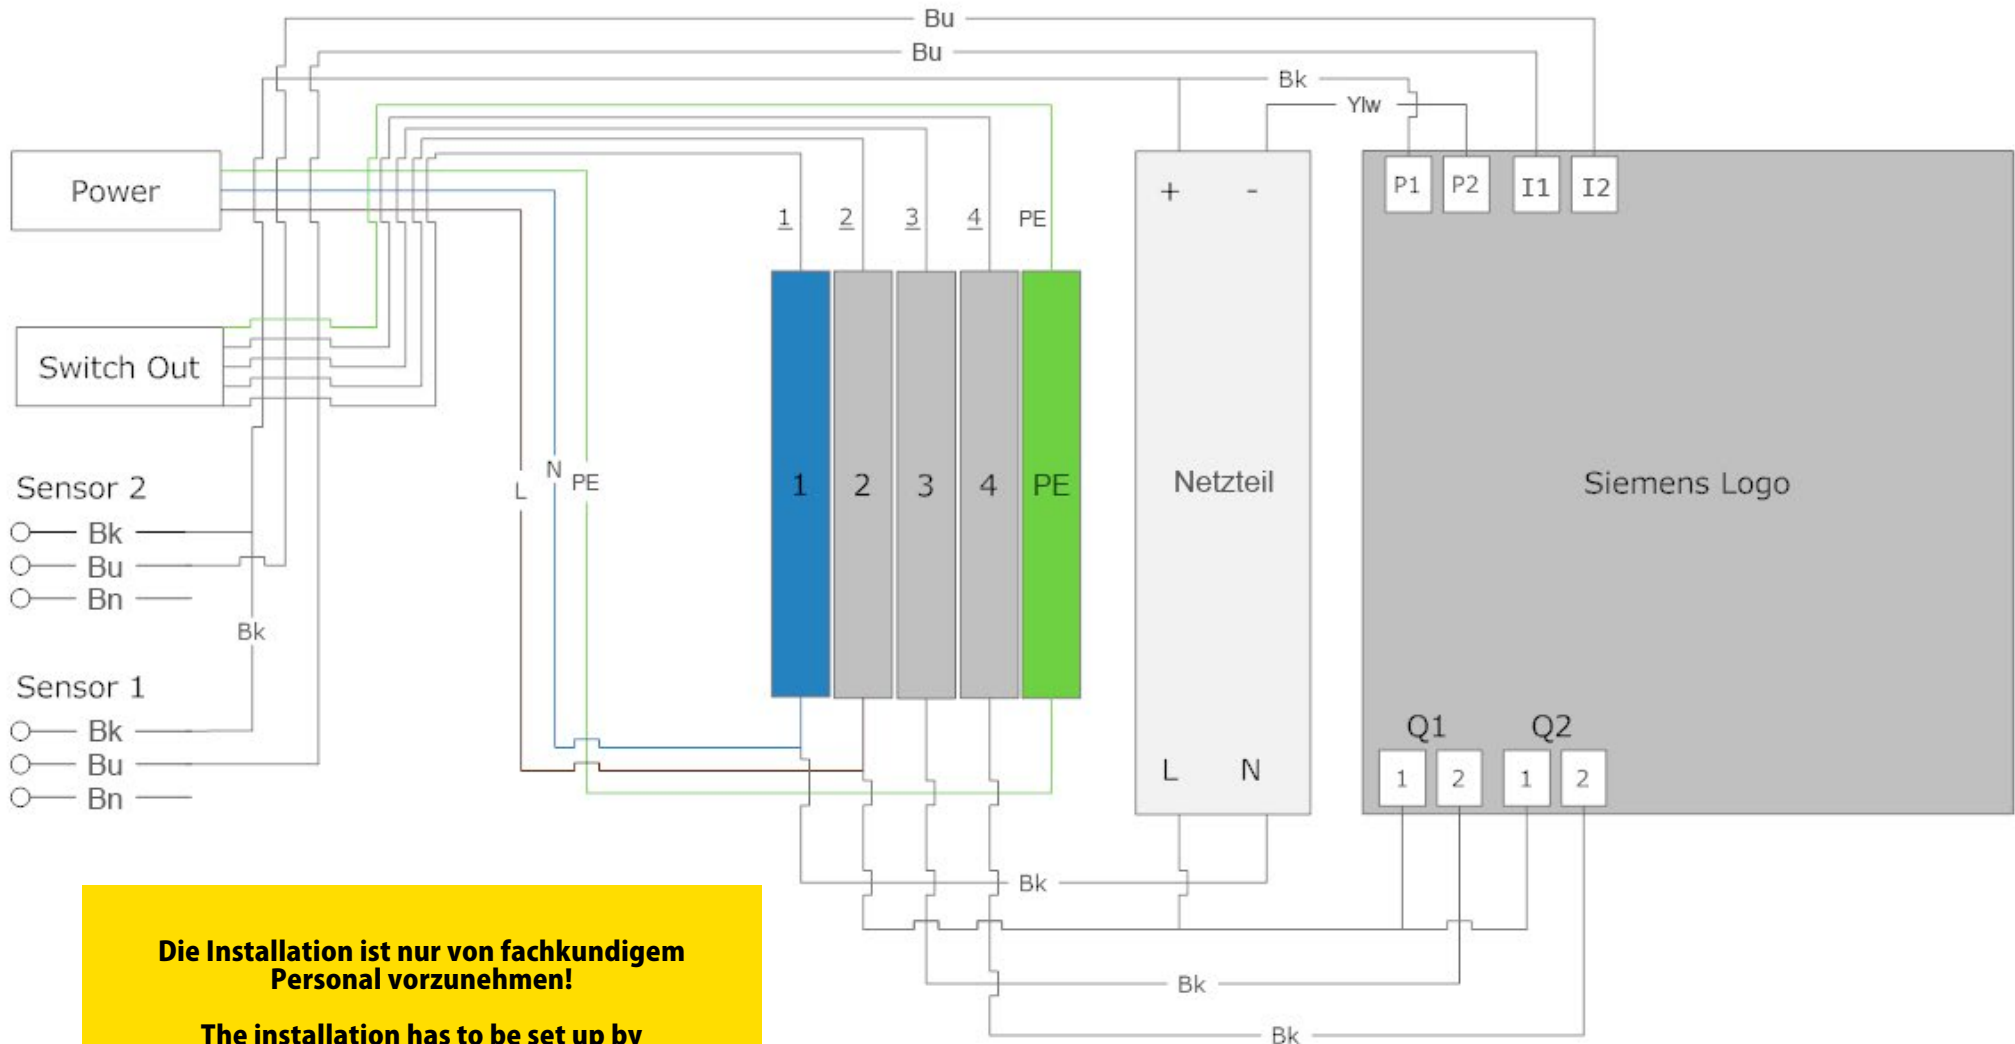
Bu
Bu
Bk
Ylw
Power
1 2 3 4 PE
+ -
P1 P2 I1 I2
Switch Out
Sensor 2
Bk
Bu
Bn
Bk
Sensor 1
Bk
Bu
Bn
L
N
PE
1
2
3
4
PE
Netzteil
Siemens Logo
Q1 Q2
L N
1 2 1 2
Bk
Bk
Bk

Die Installation ist nur von fachkundigem Personal vorzunehmen!

The installation has to be set up by